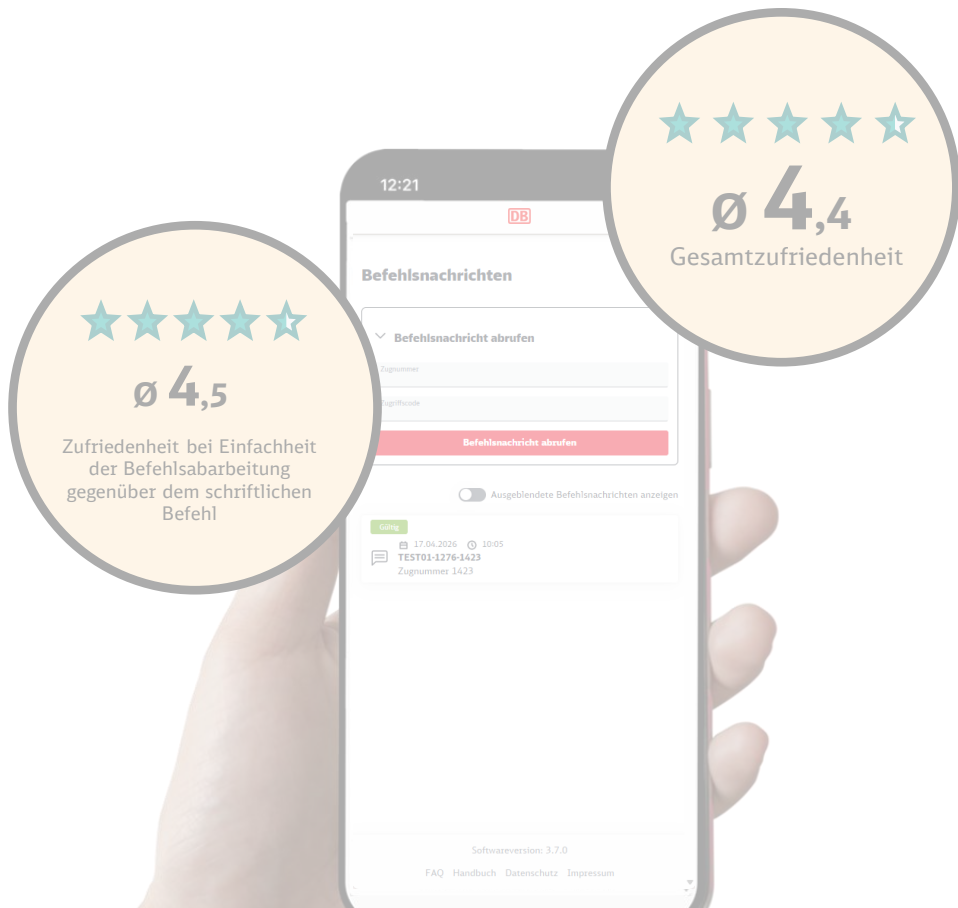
ø 4,4
Gesamtzufriedenheit

12:21

DB

Befehlsnachrichten

Befehlsnachricht abrufen

Zugnummer

Zugriffscode

Befehlsnachricht abrufen

ø 4,5
Zufriedenheit bei Einfachheit der Befehlsabarbeitung gegenüber dem schriftlichen Befehl

Ausgeblendete Befehlsnachrichten anzeigen

Gültig
17.04.2026 10:05
TEST01-1276-1423
Zugnummer 1423

Softwareversion: 3.7.0

FAQ Handbuch Datenschutz Impressum